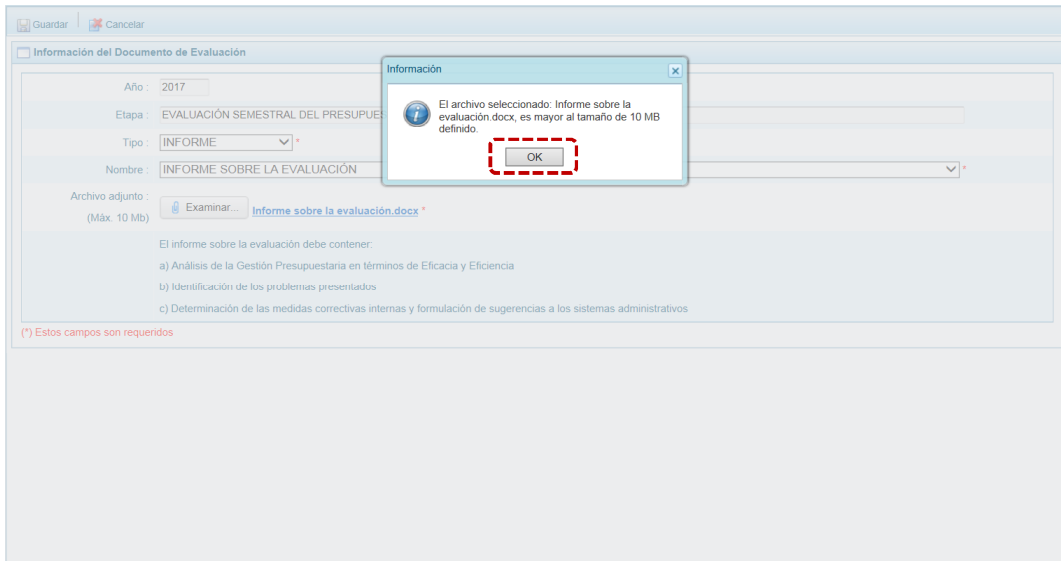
Guardar Cancelar

Información del Documento de Evaluación

Año : 2017

Etapa : EVALUACIÓN SEMESTRAL DEL PRESUPUES

Tipo : INFORME *

Nombre : INFORME SOBRE LA EVALUACIÓN *

Archivo adjunto : (Máx. 10 Mb) Examinar... Informe sobre la evaluación.docx *

El informe sobre la evaluación debe contener:

a) Análisis de la Gestión Presupuestaria en términos de Eficacia y Eficiencia

b) Identificación de los problemas presentados

c) Determinación de las medidas correctivas internas y formulación de sugerencias a los sistemas administrativos

(*) Estos campos son requeridos

Información

El archivo seleccionado: Informe sobre la evaluación.docx, es mayor al tamaño de 10 MB definido.

OK